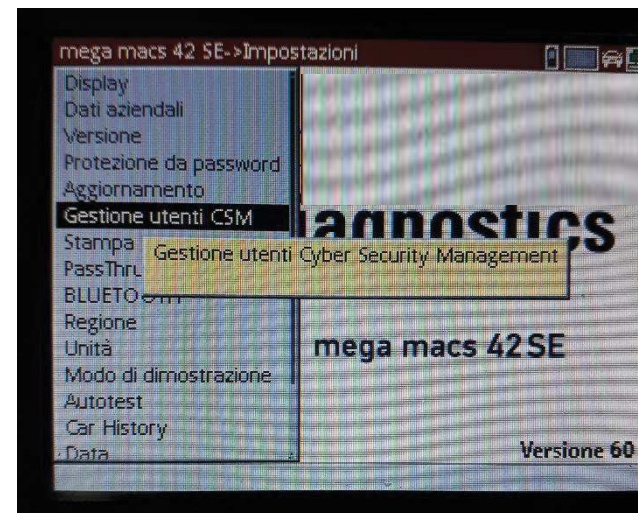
mega macs 42 SE->Impostazioni

Display
Dati aziendali
Versione
Protezione da password
Aggiornamento
Gestione utenti CSM
Stampa
PassThru
BLUETO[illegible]
Regione
Unità
Modo di dimostrazione
Autotest
Car History
Data

Gestione utenti Cyber Security Management

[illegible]iagnostics

mega macs 42SE

Versione 60